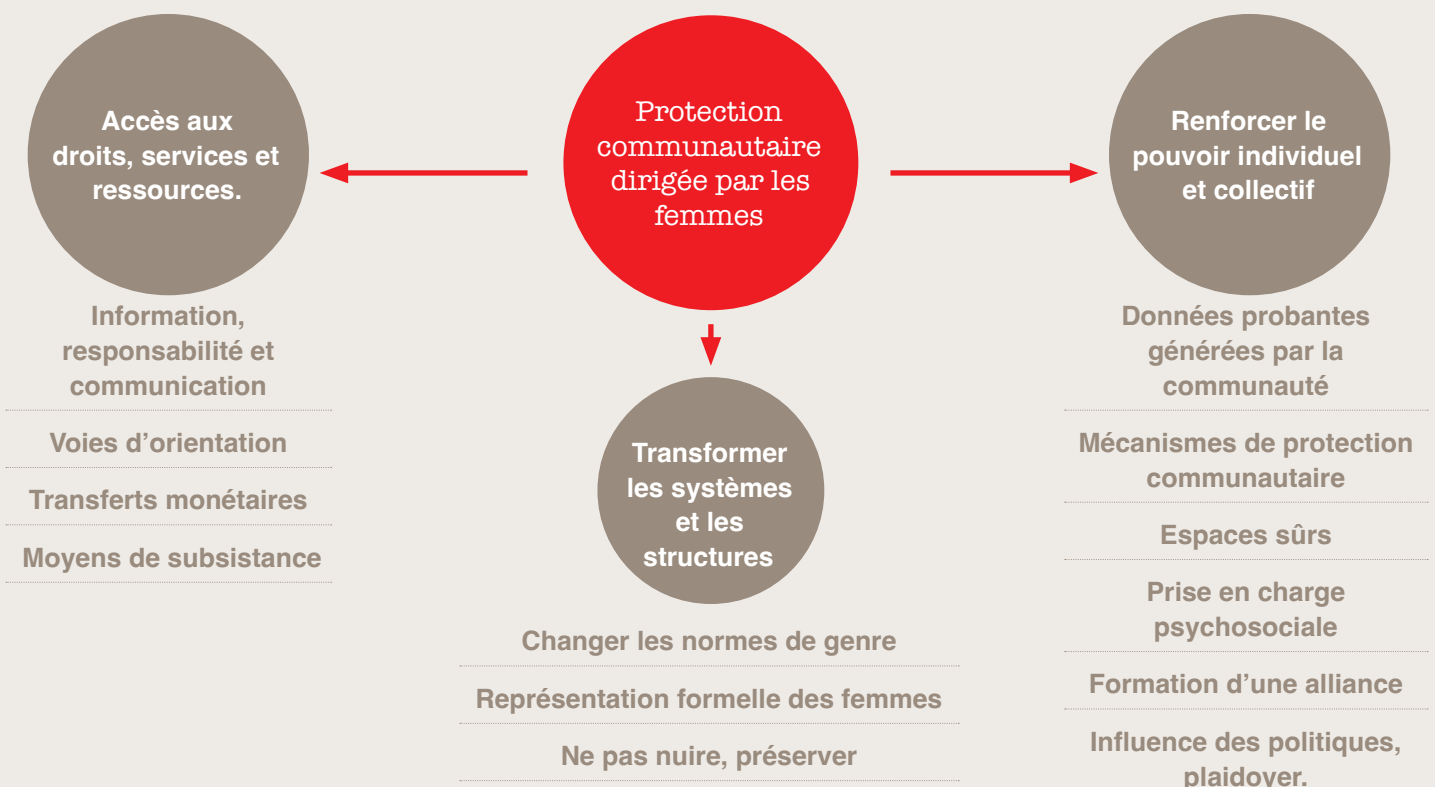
Protection communautaire dirigée par les femmes

Accès aux droits, services et ressources.

Information, responsabilité et communication

Voies d'orientation

Transferts monétaires

Moyens de subsistance

Transformer les systèmes et les structures

Changer les normes de genre

Représentation formelle des femmes

Ne pas nuire, préserver

Renforcer le pouvoir individuel et collectif

Données probantes générées par la communauté

Mécanismes de protection communautaire

Espaces sûrs

Prise en charge psychosociale

Formation d'une alliance

Influence des politiques, plaidoyer.